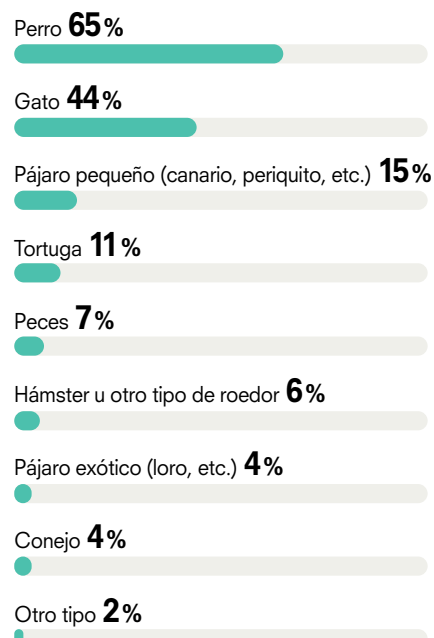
Perro **65%**

Gato **44%**

Pájaro pequeño (canario, periquito, etc.) **15%**

Tortuga **11%**

Peces **7%**

Hámster u otro tipo de roedor **6%**

Pájaro exótico (loro, etc.) **4%**

Conejo **4%**

Otro tipo **2%**